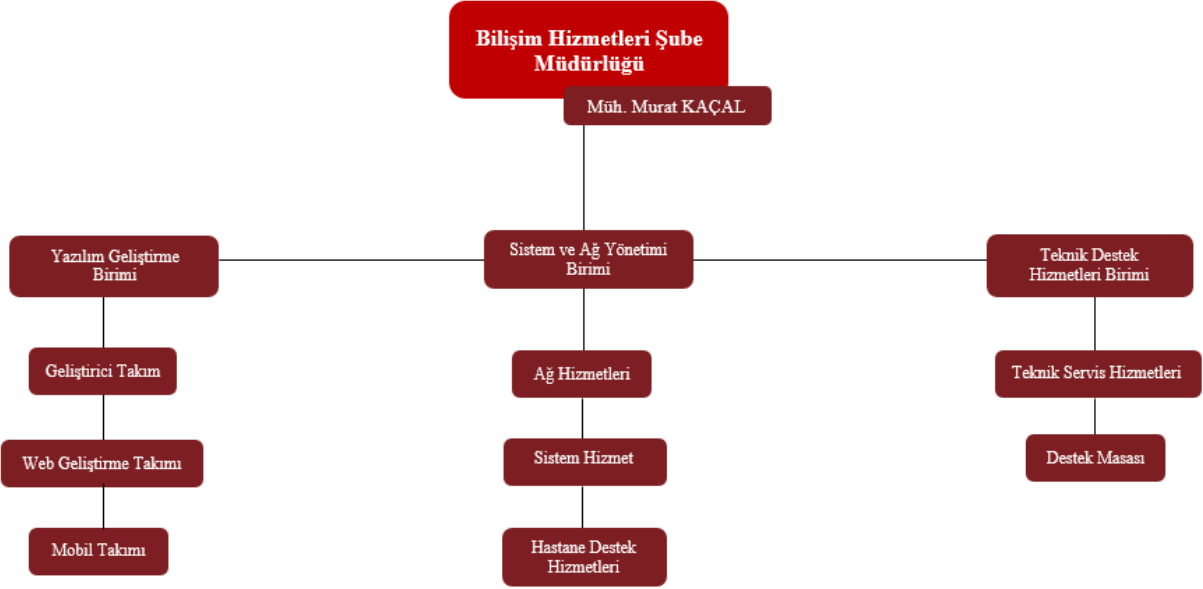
Bilişim Hizmetleri Şube Müdürlüğü

Müh. Murat KAÇAL

Yazılım Geliştirme Birimi

Sistem ve Ağ Yönetimi Birimi

Teknik Destek Hizmetleri Birimi

Geliştirici Takım

Web Geliştirme Takımı

Mobil Takımı

Ağ Hizmetleri

Sistem Hizmet

Hastane Destek Hizmetleri

Teknik Servis Hizmetleri

Destek Masası